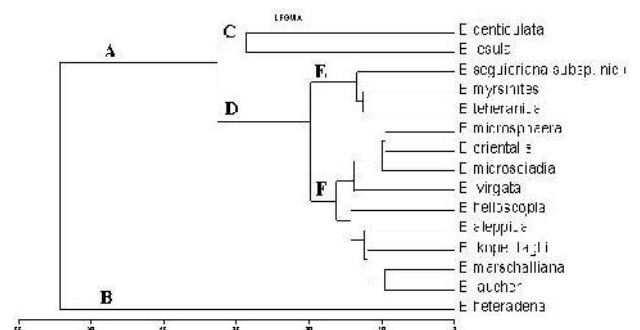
A
B
C
D
E
F
Lfoux
E. denticulata
E. iosulb
E. seguieriana subsp. nic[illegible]
E. myrsinites
E. teheranica
E. microsphaera
E. orientalis
E. microsciadia
E. virgata
E. helioscopia
E. aleppica
E. kopetdaghi
E. marschalliana
E. aucheri
E. heteradena